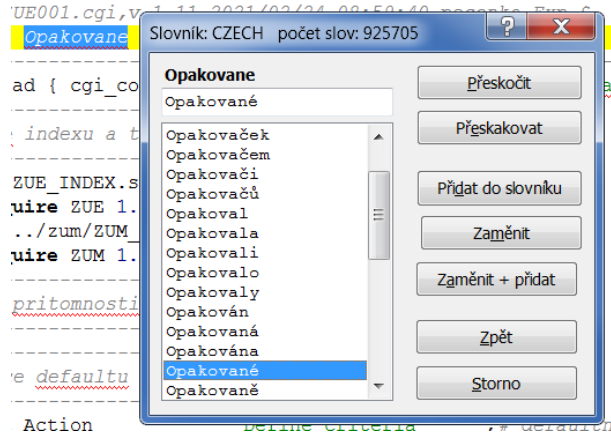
UE001.cgi,v 1.11 2021/02/24 08:59:40 pocenko Exp $
Opakovane
ad { cgi_co
indexu a t
ZUE_INDEX.s
uire ZUE 1.
../zum/ZUM_
uire ZUM 1.
pritomnosti
e defaultu
Action Define criteria ,# default

Slovník: CZECH počet slov: 925705
?
Opakovane
Opakované
Opakovaček
Opakovačem
Opakovači
Opakovačů
Opakoval
Opakovala
Opakovali
Opakovalo
Opakovaly
Opakován
Opakovaná
Opakována
Opakované
Opakovaně
Přeskočit
Přeskakovat
Přidat do slovníku
Zaměnit
Zaměnit + přidat
Zpět
Storno